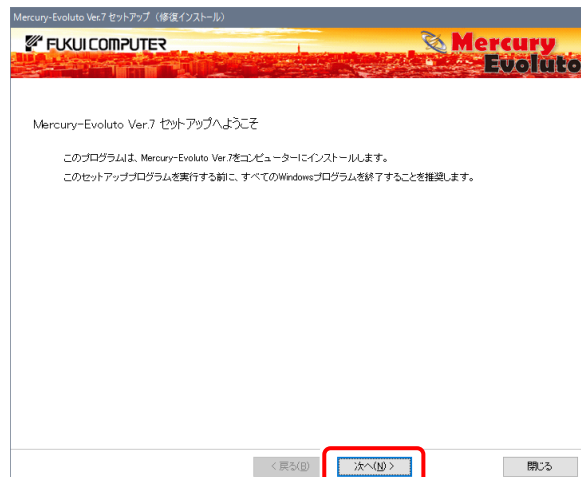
Mercury-Evoluto Ver.7 セットアップ（修復インストール）

FUKUI COMPUTER

Mercury Evoluto

Mercury-Evoluto Ver.7 セットアップへようこそ

このプログラムは、Mercury-Evoluto Ver.7をコンピューターにインストールします。

このセットアッププログラムを実行する前に、すべてのWindowsプログラムを終了することを推奨します。

< 戻る(B)

次へ(N) >

閉じる